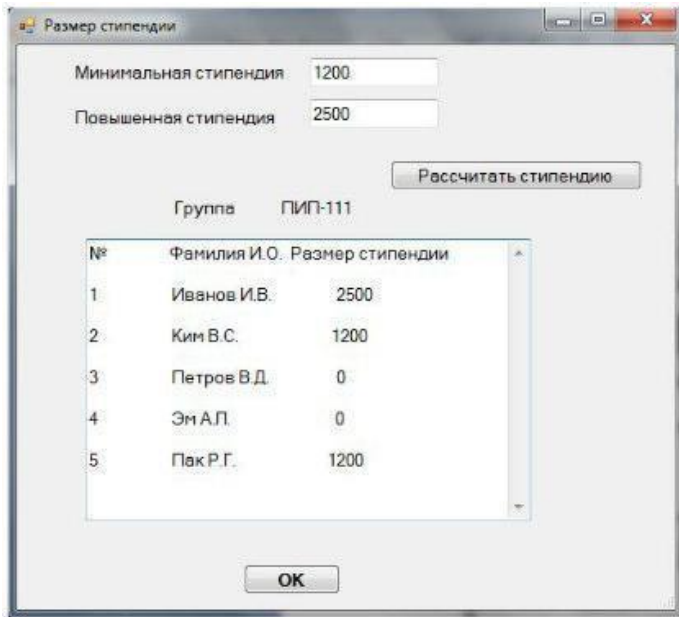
Размер стипендии

Минимальная стипендия 1200

Повышенная стипендия 2500

Рассчитать стипендию

Группа ПИП-111

| № | Фамилия И.О. | Размер стипендии |
|---|---|---|
| 1 | Иванов И.В. | 2500 |
| 2 | Ким В.С. | 1200 |
| 3 | Петров В.Д. | 0 |
| 4 | Эм А.П. | 0 |
| 5 | Пак Р.Г. | 1200 |

OK